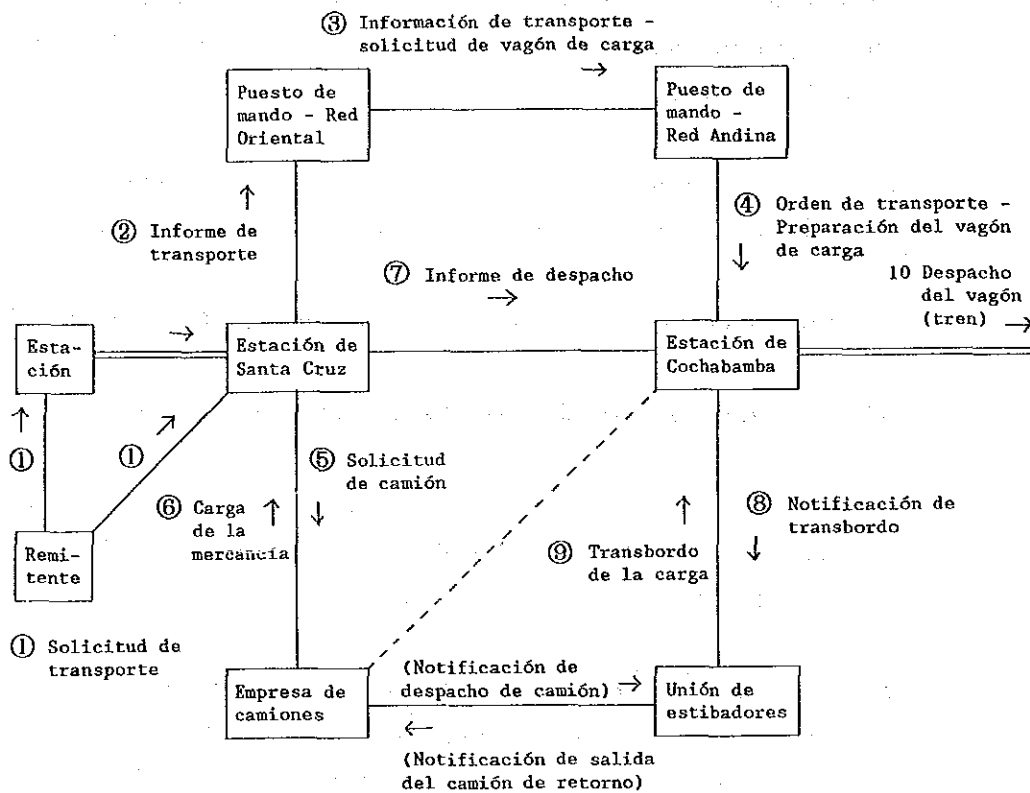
③ Información de transporte - solicitud de vagón de carga →

Puesto de mando - Red Oriental

Puesto de mando - Red Andina

↑
② Informe de transporte

④ Orden de transporte - Preparación del vagón de carga ↓

⑦ Informe de despacho →

10 Despacho del vagón (tren) →

Estación

→

Estación de Santa Cruz

Estación de Cochabamba

↑
①

① ↗

⑤ Solicitud de camión ↓

⑥ Carga de la mercancía ↑

↑
⑨ Transbordo de la carga

⑧ Notificación de transbordo ↓

Remitente

① Solicitud de transporte

(Notificación de despacho de camión) →

Empresa de camiones

Unión de estibadores

←
(Notificación de salida del camión de retorno)